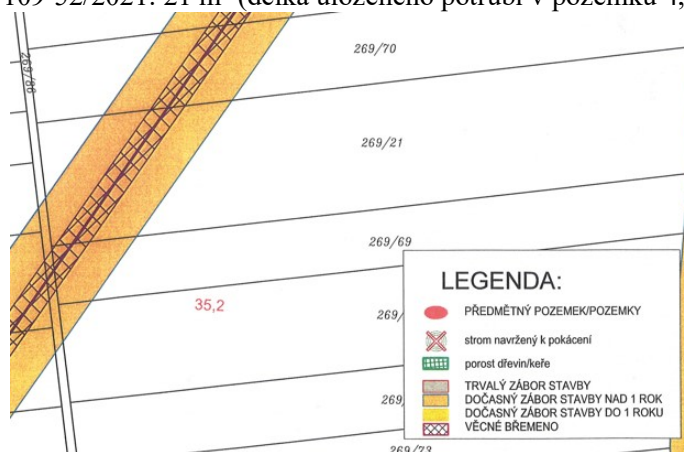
169-32/2021: 21 m² (délka uloženého potrubí v pozemku 4,

269/70

269/96

269/21

269/69

35,2

269

269

269/73

LEGENDA:

PŘEDMĚTNÝ POZEMEK/POZEMKY

strom navržený k pokácení

porost dřevin/keře

TRVALÝ ZÁBOR STAVBY
DOČASNÝ ZÁBOR STAVBY NAD 1 ROK
DOČASNÝ ZÁBOR STAVBY DO 1 ROKU
VĚCNÉ BŘEMENO